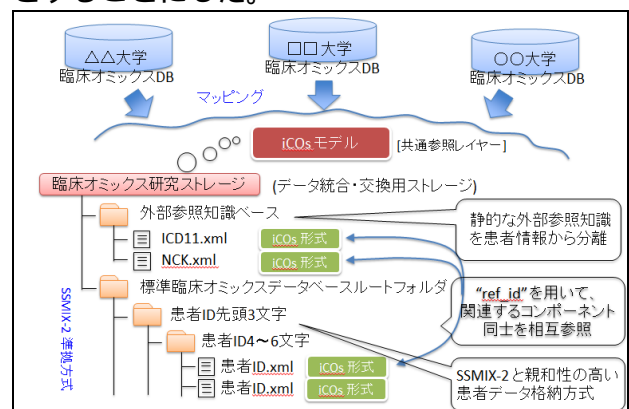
△△大学
臨床オミックスDB

□□大学
臨床オミックスDB

○○大学
臨床オミックスDB

マッピング

iCOsモデル
[共通参照レイヤー]

臨床オミックス研究ストレージ
(データ統合・交換用ストレージ)

外部参照知識ベース

静的な外部参照知識を患者情報から分離

ICD11.xml
iCOs 形式

NCK.xml
iCOs 形式

標準臨床オミックスデータベースルートフォルダ

"ref_id"を用いて、関連するコンポーネント同士を相互参照

SSMIX-2 準拠方式

患者ID先頭3文字

患者ID4～6文字

患者ID.xml
iCOs 形式

患者ID.xml
iCOs 形式

SSMIX-2と親和性の高い患者データ格納方式